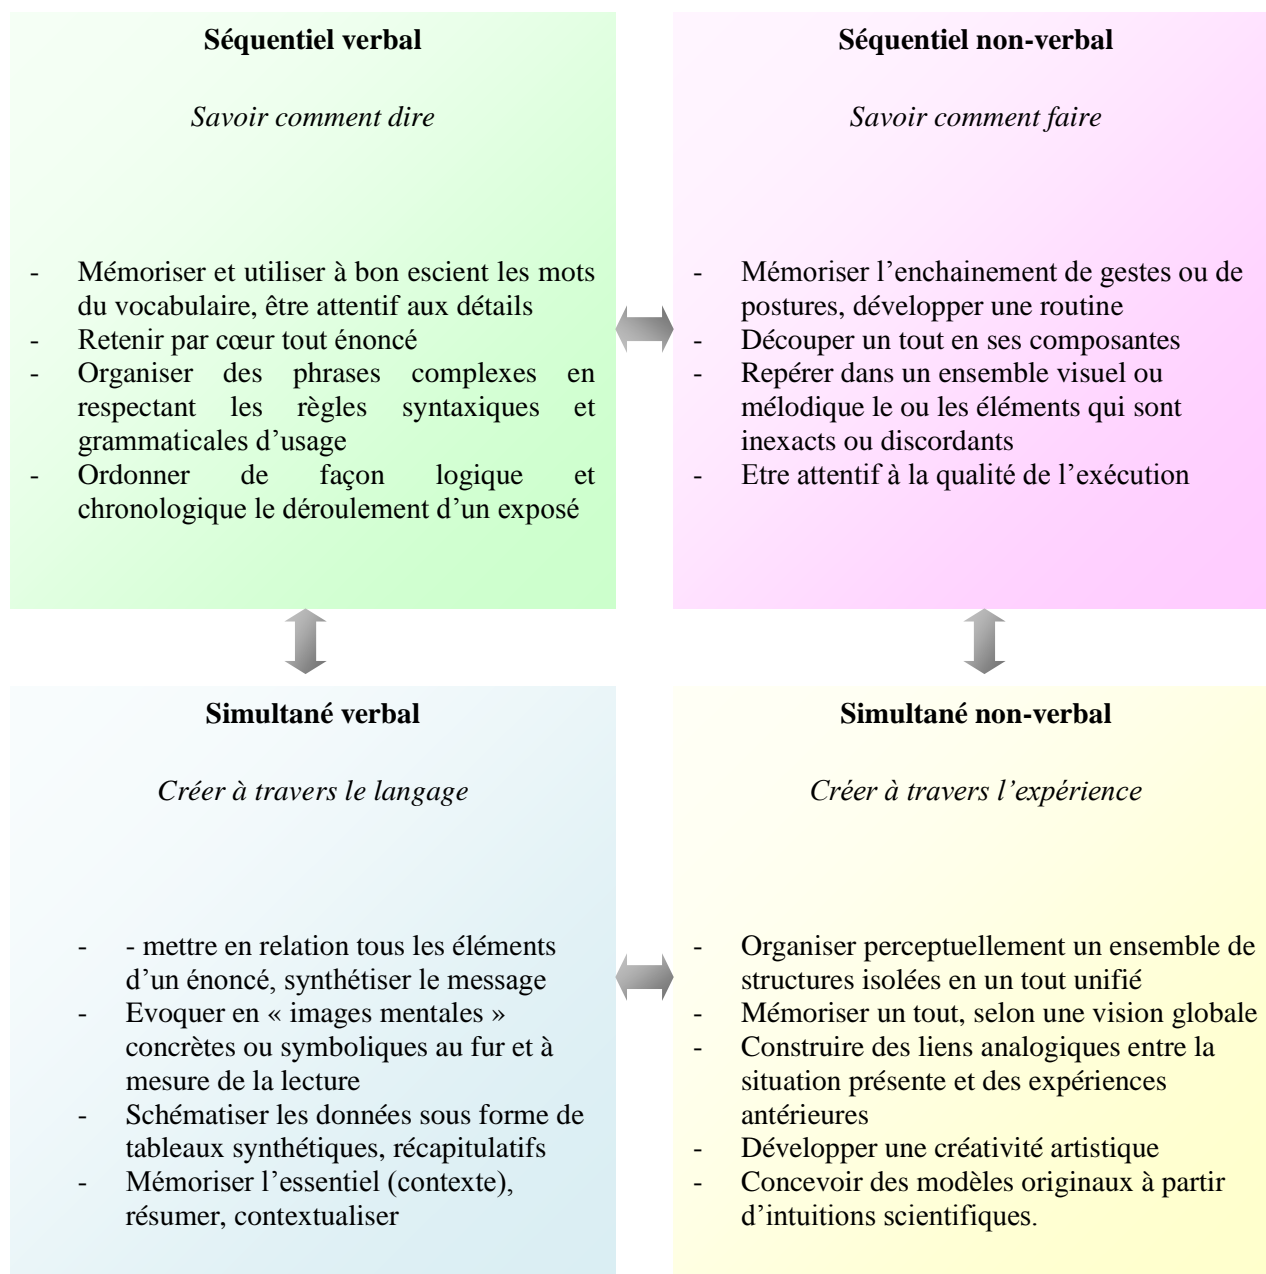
**Séquentiel verbal**

*Savoir comment dire*

- Mémoriser et utiliser à bon escient les mots du vocabulaire, être attentif aux détails
- Retenir par cœur tout énoncé
- Organiser des phrases complexes en respectant les règles syntaxiques et grammaticales d'usage
- Ordonner de façon logique et chronologique le déroulement d'un exposé

**Séquentiel non-verbal**

*Savoir comment faire*

- Mémoriser l'enchainement de gestes ou de postures, développer une routine
- Découper un tout en ses composantes
- Repérer dans un ensemble visuel ou mélodique le ou les éléments qui sont inexacts ou discordants
- Etre attentif à la qualité de l'exécution

**Simultané verbal**

*Créer à travers le langage*

- - mettre en relation tous les éléments d'un énoncé, synthétiser le message
- Evoquer en « images mentales » concrètes ou symboliques au fur et à mesure de la lecture
- Schématiser les données sous forme de tableaux synthétiques, récapitulatifs
- Mémoriser l'essentiel (contexte), résumer, contextualiser

**Simultané non-verbal**

*Créer à travers l'expérience*

- Organiser perceptuellement un ensemble de structures isolées en un tout unifié
- Mémoriser un tout, selon une vision globale
- Construire des liens analogiques entre la situation présente et des expériences antérieures
- Développer une créativité artistique
- Concevoir des modèles originaux à partir d'intuitions scientifiques.